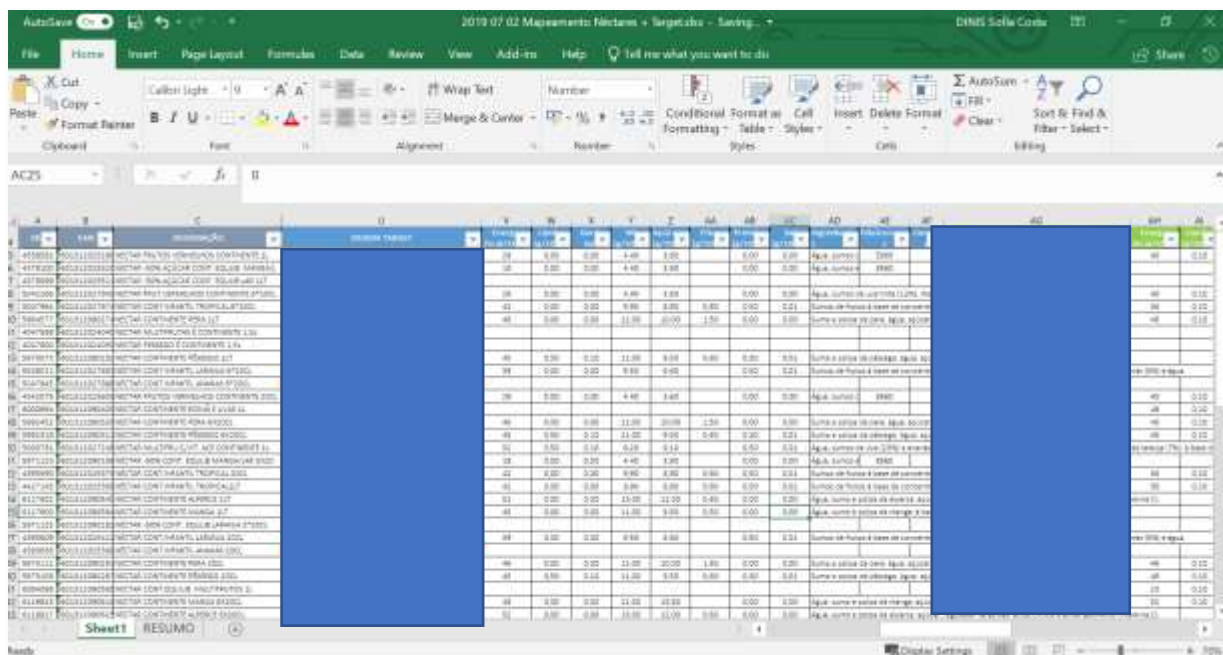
AutoSave On 2019 07 02 Mapeamento Néctares + Target.xlsx - Saving... DINIS Sofia Costa

File Home Insert Page Layout Formulas Data Review View Add-ins Help Tell me what you want to do Share

Cut Copy Format Painter Paste Clipboard
Calibri Light 9 A A B I U Font
Wrap Text Merge & Center Alignment
Number % Number
Conditional Formatting Format as Table Cell Styles Styles
Insert Delete Format Cells
AutoSum Fill Clear Sort & Filter Find & Select Editing

AC25 fx 0

A B C D V W X Y Z AA AB AC AD AE AF AG AH AI

DESIGNAÇÃO DESIGN TARGET

NECTAR FRUTOS VERMELHOS CONTINENTE 1L
NECTAR -50% AÇUCAR CONT. IGUALIB. MANGA
NECTAR -50% AÇUCAR CONT. IGUALIB. 1L
NECTAR FRUT VERMELHOS CONTINENTE
NECTAR CONT INFANTIL TROPICAL
NECTAR CONTINENTE PERA 1LT
NECTAR MULTIFRUTAS E CONTINENTE 1,5L
NECTAR PESSEGO E CONTINENTE 1,5L
NECTAR CONTINENTE PÊSSEGO 1LT
NECTAR CONT INFANTIL LARANJA
NECTAR CONT INFANTIL ANANAS
NECTAR FRUTOS VERMELHOS CONTINENTE
NECTAR CONTINENTE PERA
NECTAR CONTINENTE PÊSSEGO
NECTAR MULTIFRUTAS CONT.
NECTAR CONT INFANTIL TROPICAL
NECTAR CONTINENTE ALPERCE 1LT
NECTAR CONTINENTE MANGA 1LT
NECTAR CONT INFANTIL LARANJA
NECTAR CONT INFANTIL ANANAS
NECTAR CONTINENTE PERA
NECTAR CONTINENTE PÊSSEGO
NECTAR CONT IGUALIB. MULTIFRUTOS
NECTAR CONTINENTE MANGA
NECTAR CONTINENTE ALPERCE

Água, sumos
Sumos de frutos à base de concentrado
Sumo e polpa de pera, água, açúcar
Sumo e polpa de pêssego, água, açúcar
Água, sumo e polpa de alperce, açúcar
Água, sumo e polpa de manga, açúcar

Sheet1 RESUMO

Ready Display Settings